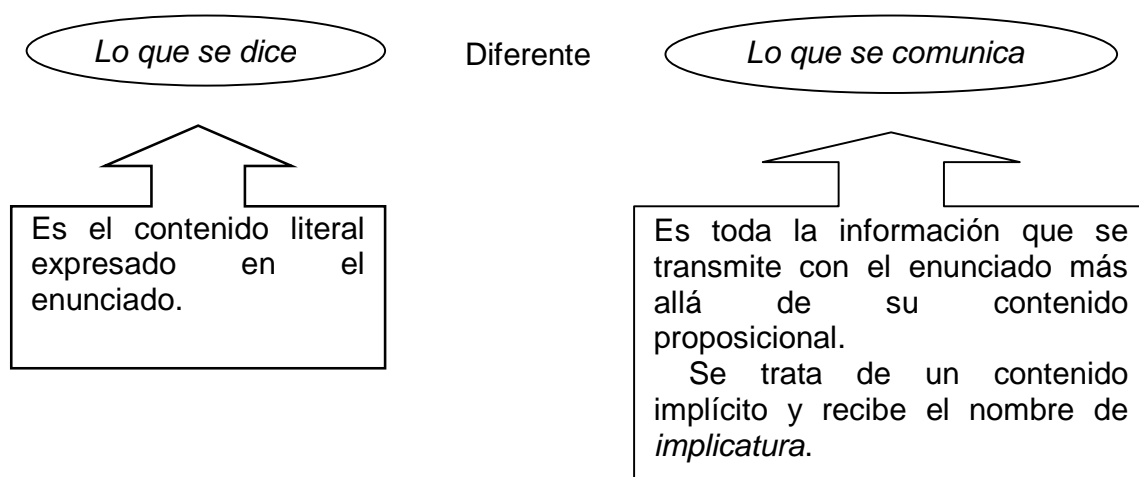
Lo que se dice

Diferente

Lo que se comunica

Es el contenido literal expresado en el enunciado.

Es toda la información que se transmite con el enunciado más allá de su contenido proposicional.

Se trata de un contenido implícito y recibe el nombre de implicatura.